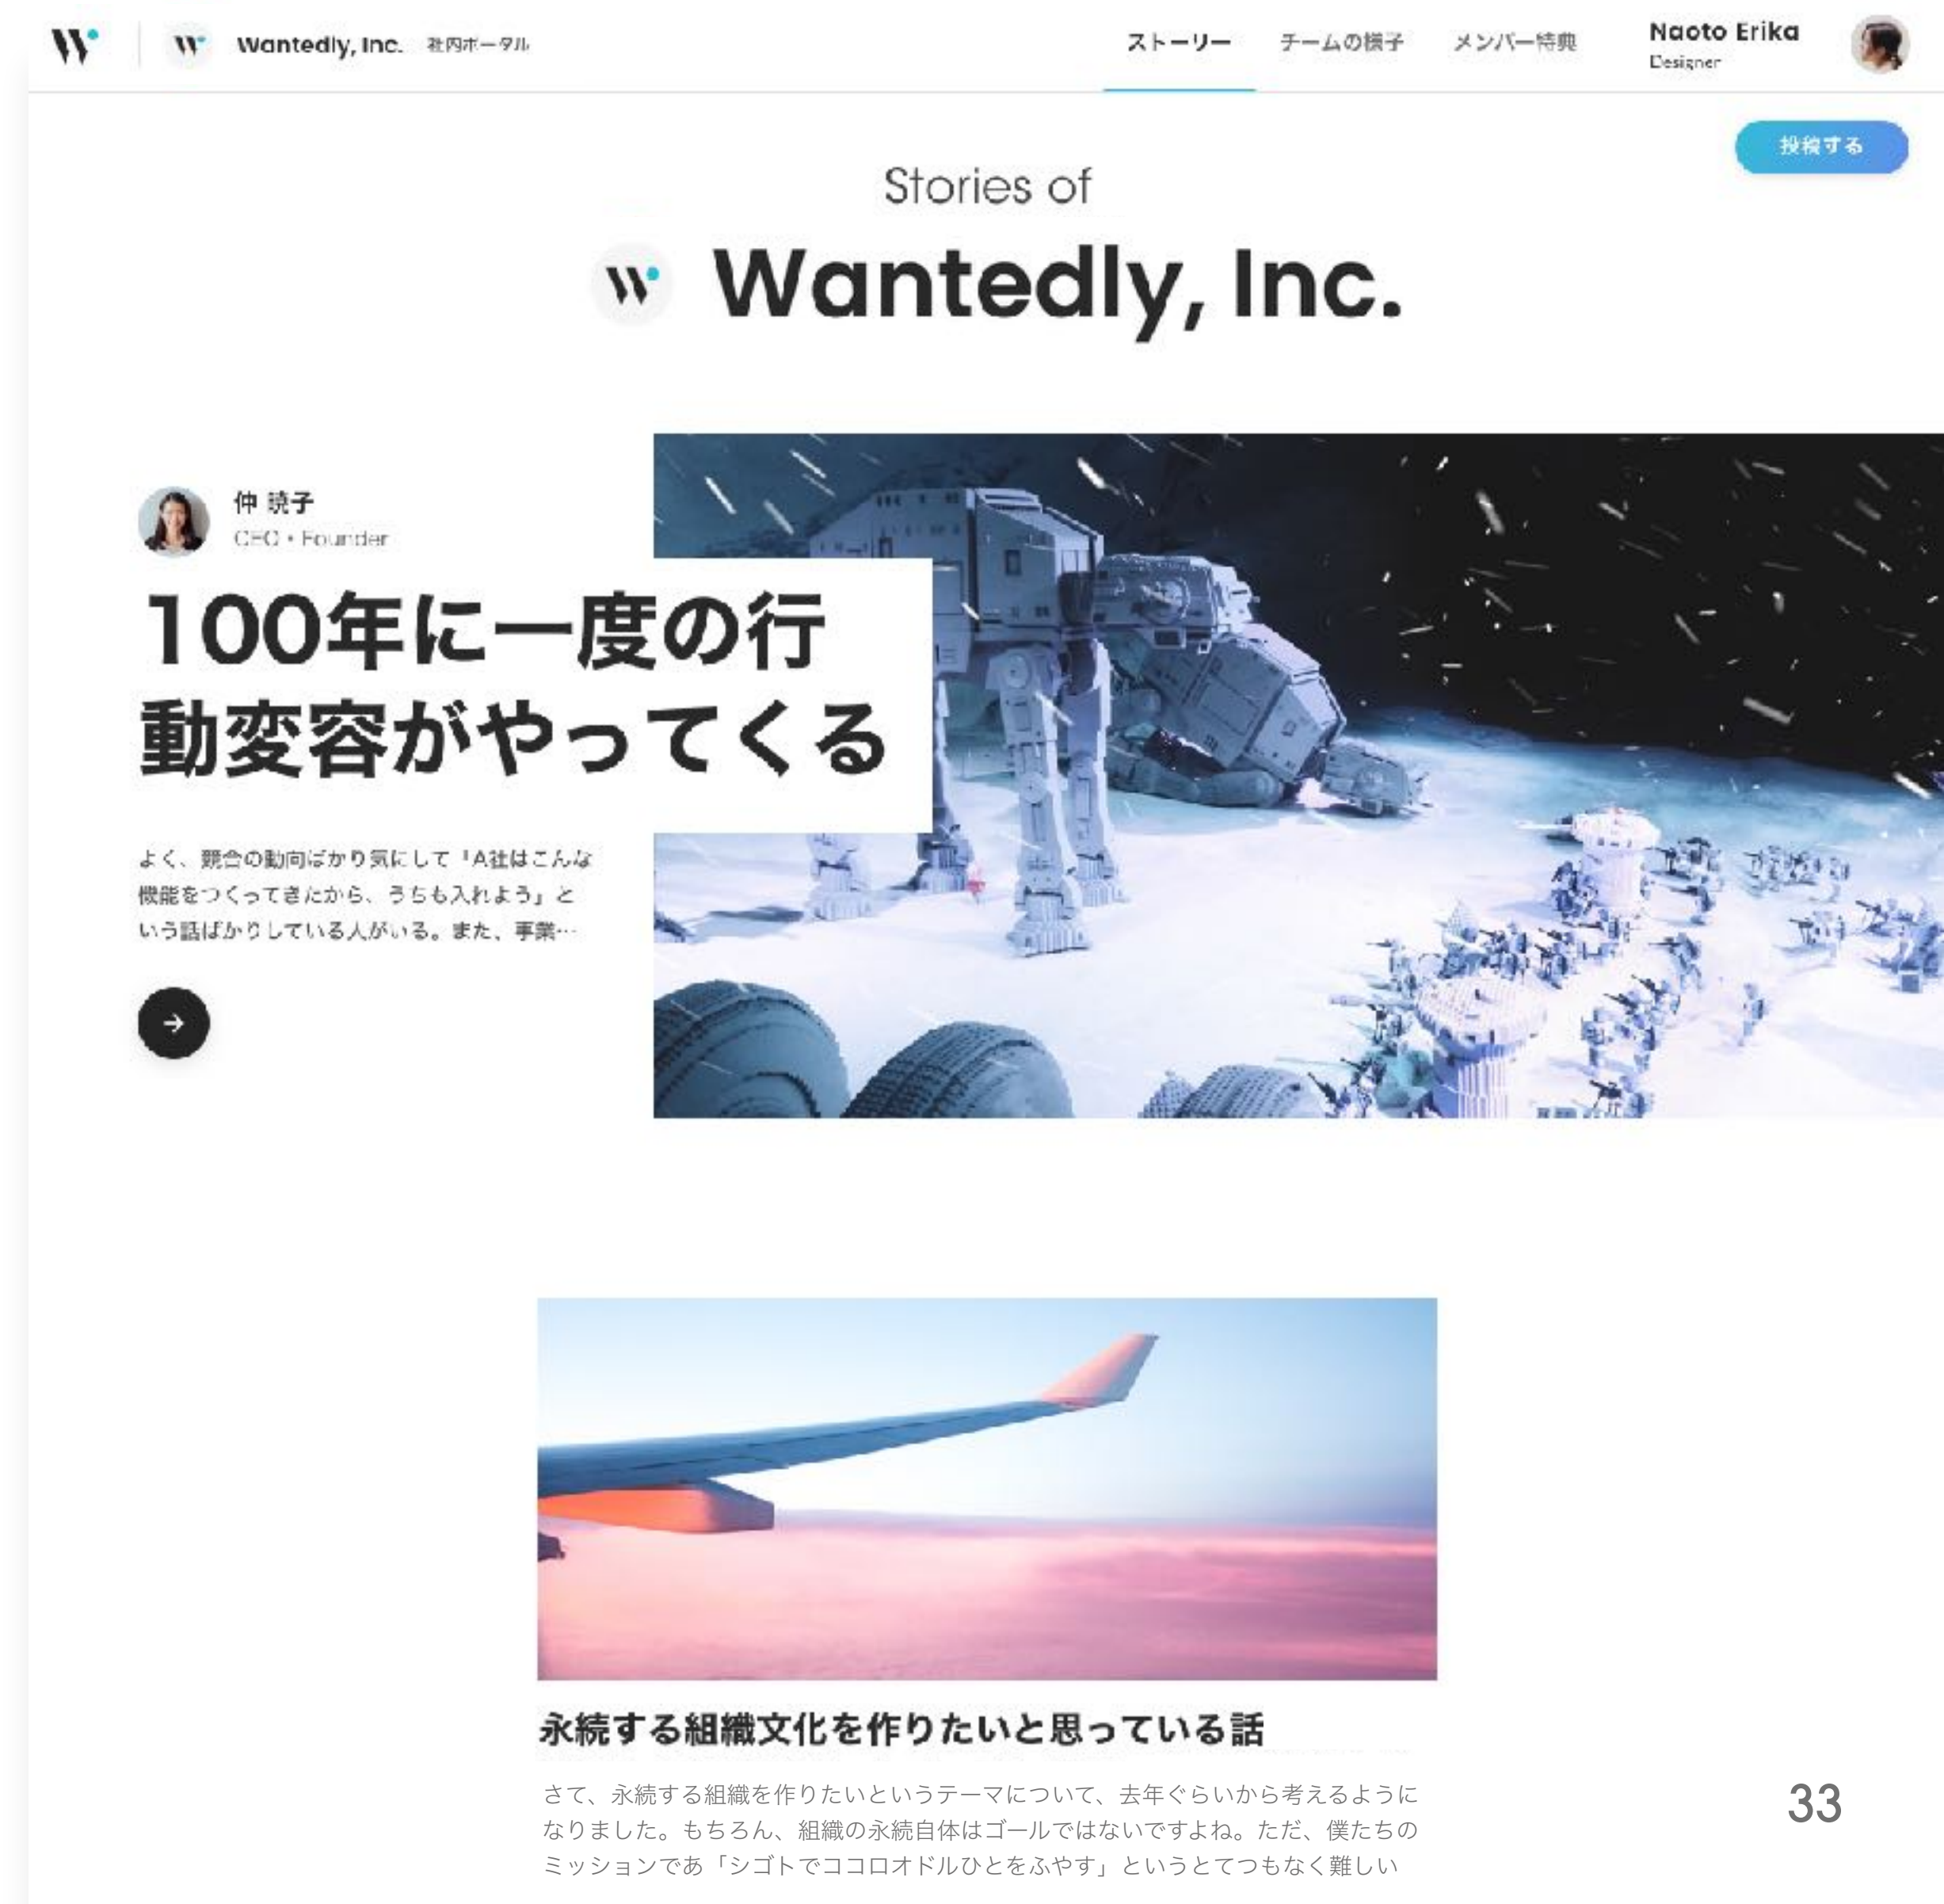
Wantedly, Inc. 社内ポータル

ストーリー チームの様子 メンバー特典

Naoto Erika
Designer

投稿する

Stories of

Wantedly, Inc.

仲 暁子
CEO • Founder

100年に一度の行動変容がやってくる

よく、競合の動向ばかり気にして「A社はこんな機能をつくってきたから、うちも入れよう」という話ばかりしている人がいる。また、事業…

永続する組織文化を作りたいと思っている話

さて、永続する組織を作りたいというテーマについて、去年ぐらいから考えるようになりました。もちろん、組織の永続自体はゴールではないですよね。ただ、僕たちのミッションであ「シゴトでココロオドルひとをふやす」というとてつもなく難しい

33